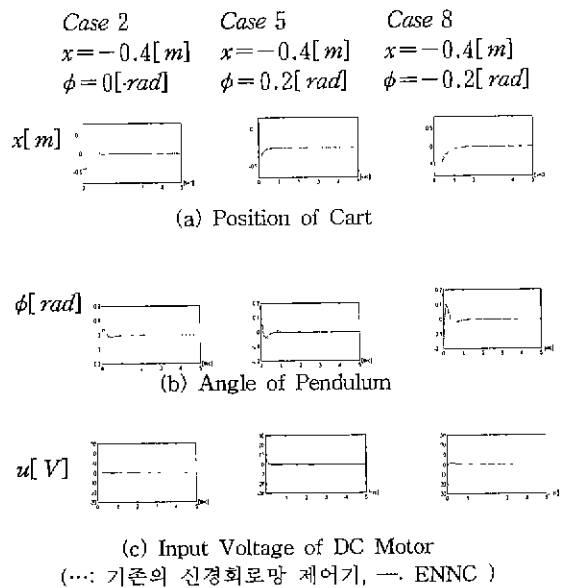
Case 2
$x=-0.4[m]$
$\phi=0[rad]$

Case 5
$x=-0.4[m]$
$\phi=0.2[rad]$

Case 8
$x=-0.4[m]$
$\phi=-0.2[rad]$

$x[m]$

(a) Position of Cart

$\phi[rad]$

(b) Angle of Pendulum

$u[V]$

(c) Input Voltage of DC Motor
(…: 기존의 신경회로망 제어기, —: ENNC )